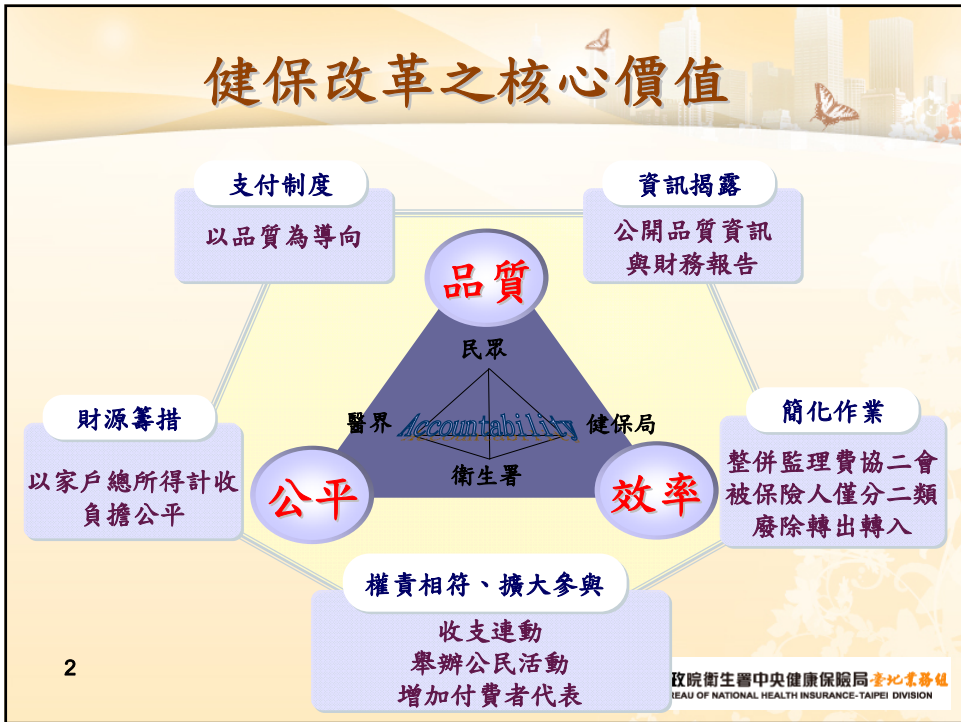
健保改革之核心價值

支付制度

以品質為導向

資訊揭露

公開品質資訊與財務報告

品質

民眾

醫界

Accountability

健保局

衛生署

財源籌措

以家戶總所得計收負擔公平

簡化作業

整併監理費協二會
被保險人僅分二類
廢除轉出轉入

公平

效率

權責相符、擴大參與

收支連動
舉辦公民活動
增加付費者代表

2

政院衛生署中央健康保險局臺北業務組
REAU OF NATIONAL HEALTH INSURANCE-TAIPEI DIVISION